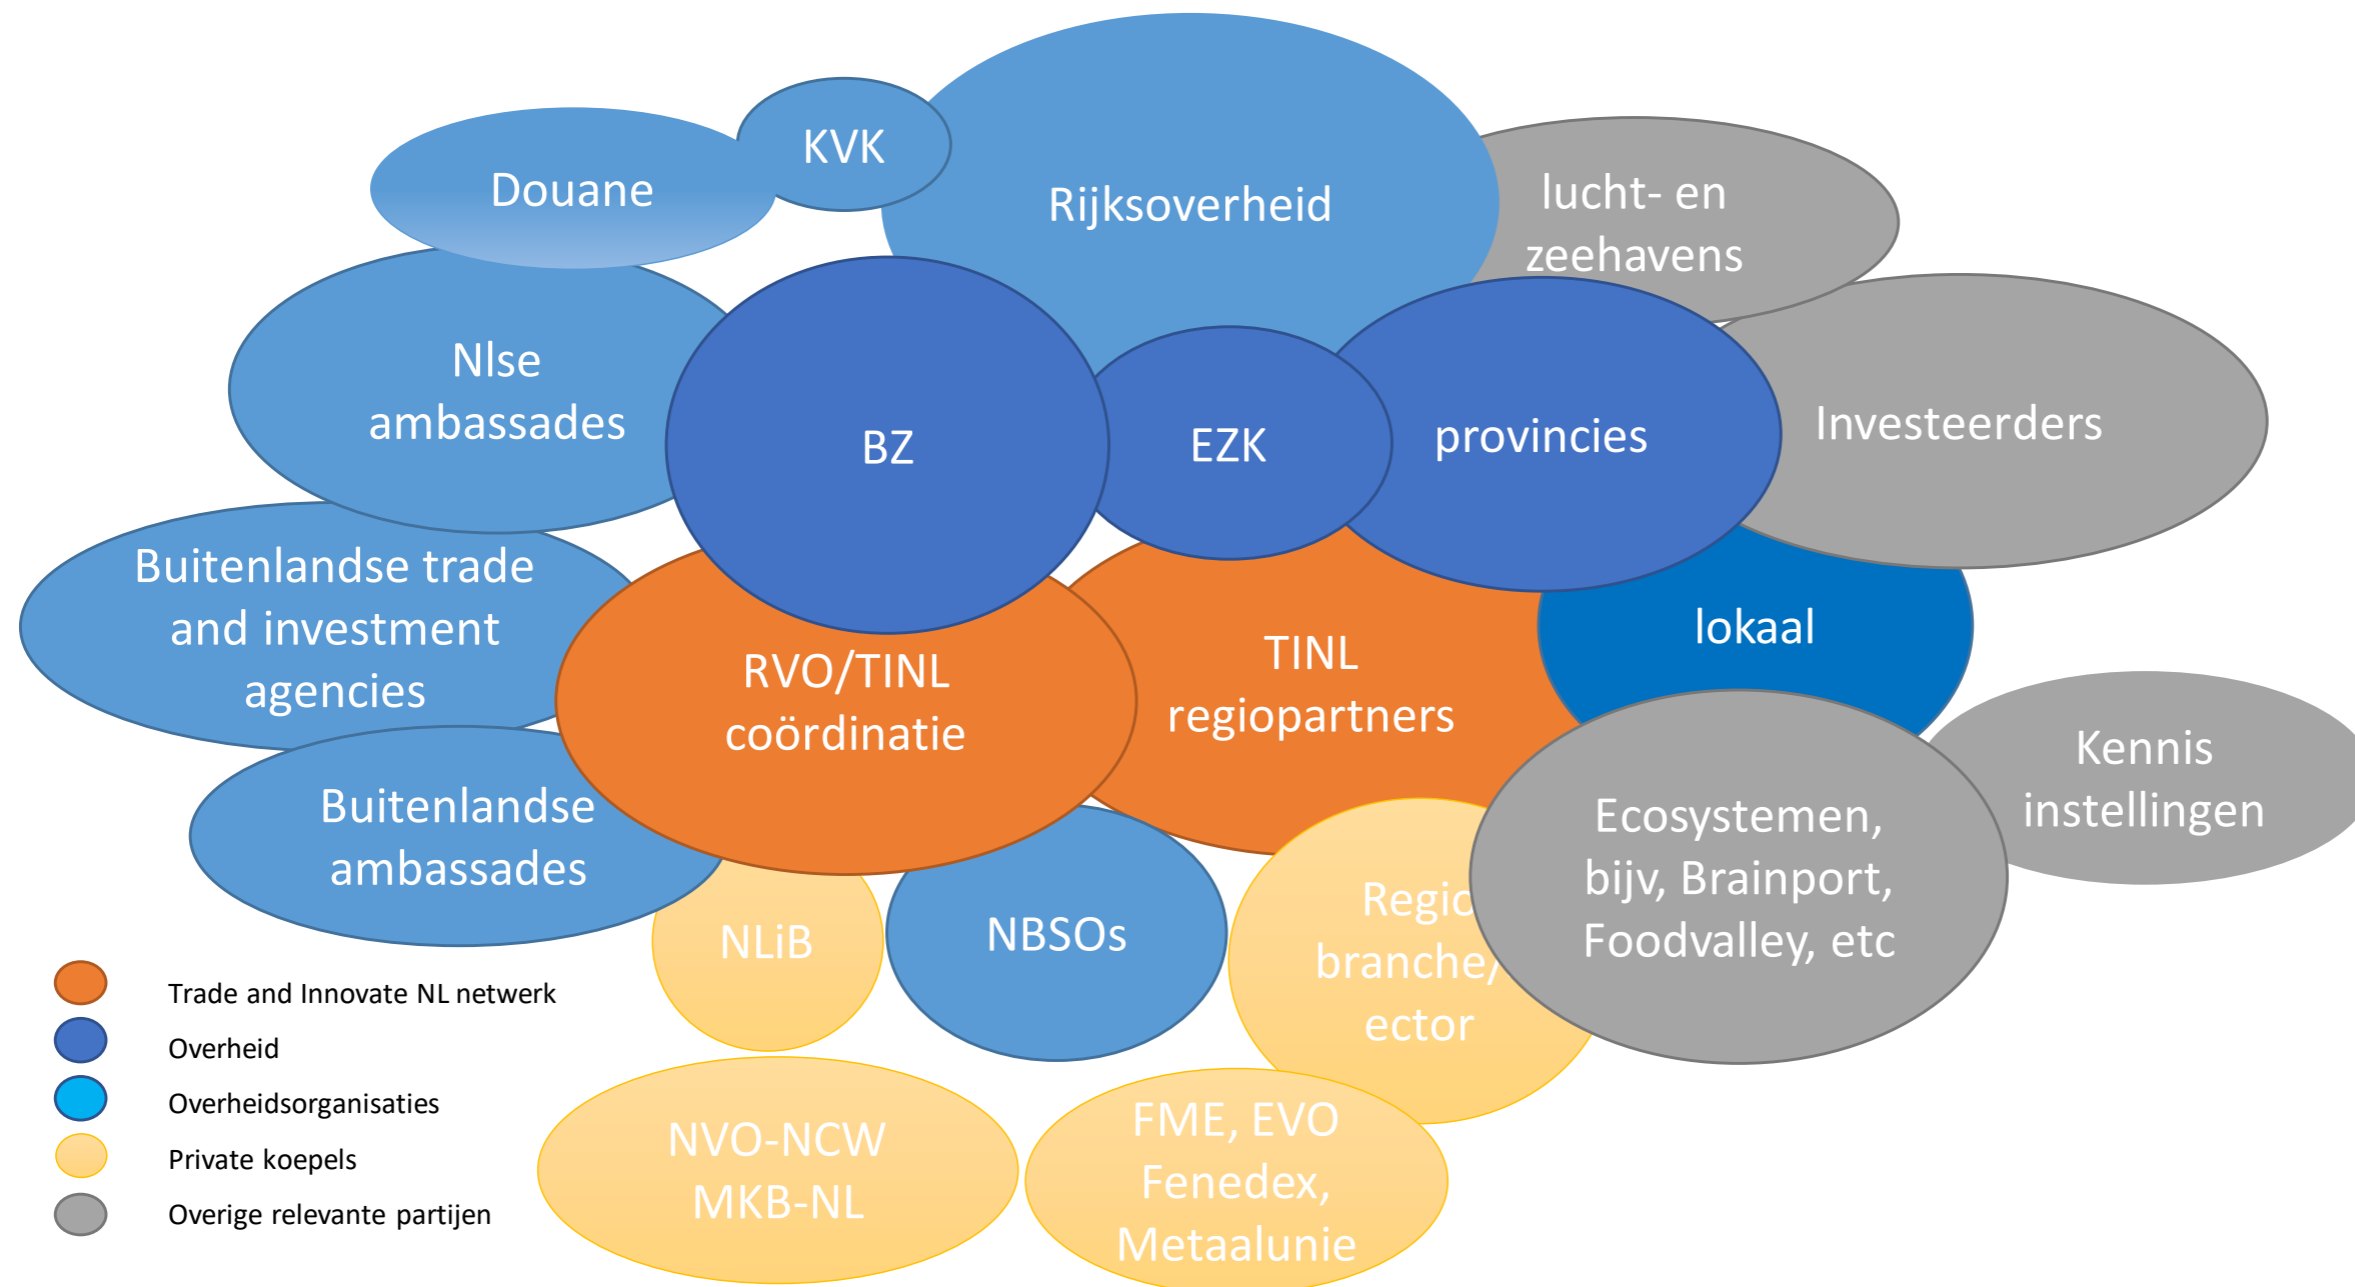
KVK

Douane

Rijksoverheid

lucht- en zeehavens

Nlse ambassades

BZ

EZK

provincies

Investeerders

Buitenlandse trade and investment agencies

RVO/TINL coördinatie

TINL regiopartners

lokaal

Kennis instellingen

Buitenlandse ambassades

Regio branche/ ector

Ecosystemen, bijv, Brainport, Foodvalley, etc

NLiB

NBSOs

NVO-NCW MKB-NL

FME, EVO Fenedex, Metaalunie

Trade and Innovate NL netwerk

Overheid

Overheidsorganisaties

Private koepels

Overige relevante partijen